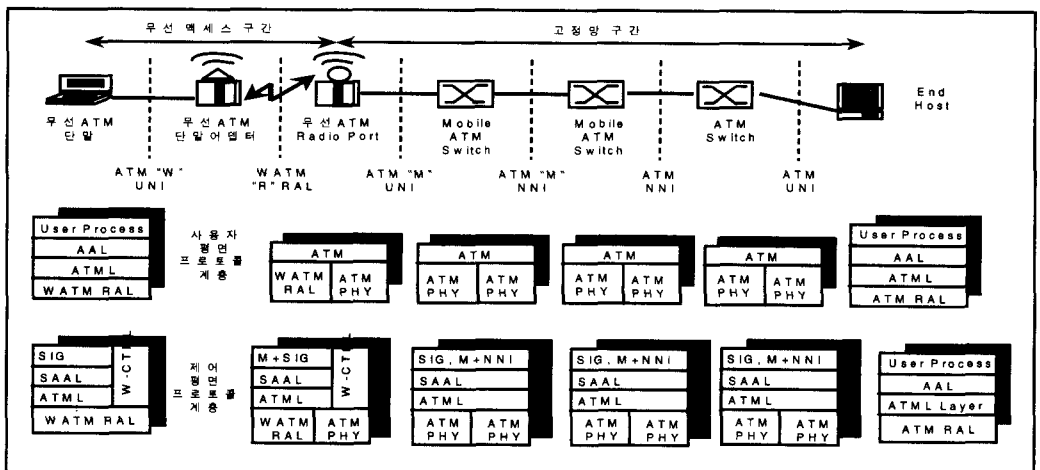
무선 액세스 구간

고정망 구간

무선ATM 단말

무선ATM 단말어댑터

무선ATM Radio Port

Mobile ATM Switch

Mobile ATM Switch

ATM Switch

End Host

ATM "W" UNI

WATM "R" RAL

ATM "M" UNI

ATM "M" NNI

ATM NNI

ATM UNI

| User Process |
|---|
| AAL |
| ATML |
| WATM RAL |

사용자 평면 프로토콜 계층

| ATM | |
|---|---|
| WATM RAL | ATM PHY |

| ATM | |
|---|---|
| ATM PHY | ATM PHY |

| ATM | |
|---|---|
| ATM PHY | ATM PHY |

| ATM | |
|---|---|
| ATM PHY | ATM PHY |

| User Process |
|---|
| AAL |
| ATML |
| ATM RAL |

| SIG | W-CT |
|---|---|
| SAAL | |
| ATML | |
| WATM RAL | |

제어 평면 프로토콜 계층

| M+SIG | W-CT |
|---|---|
| SAAL | |
| ATML | |
| WATM RAL | ATM PHY |

| SIG, M+NNI | |
|---|---|
| SAAL | |
| ATML | |
| ATM PHY | ATM PHY |

| SIG, M+NNI | |
|---|---|
| SAAL | |
| ATML | |
| ATM PHY | ATM PHY |

| SIG, M+NNI | |
|---|---|
| SAAL | |
| ATML | |
| ATM PHY | ATM PHY |

| User Process |
|---|
| AAL |
| ATML Layer |
| ATM RAL |